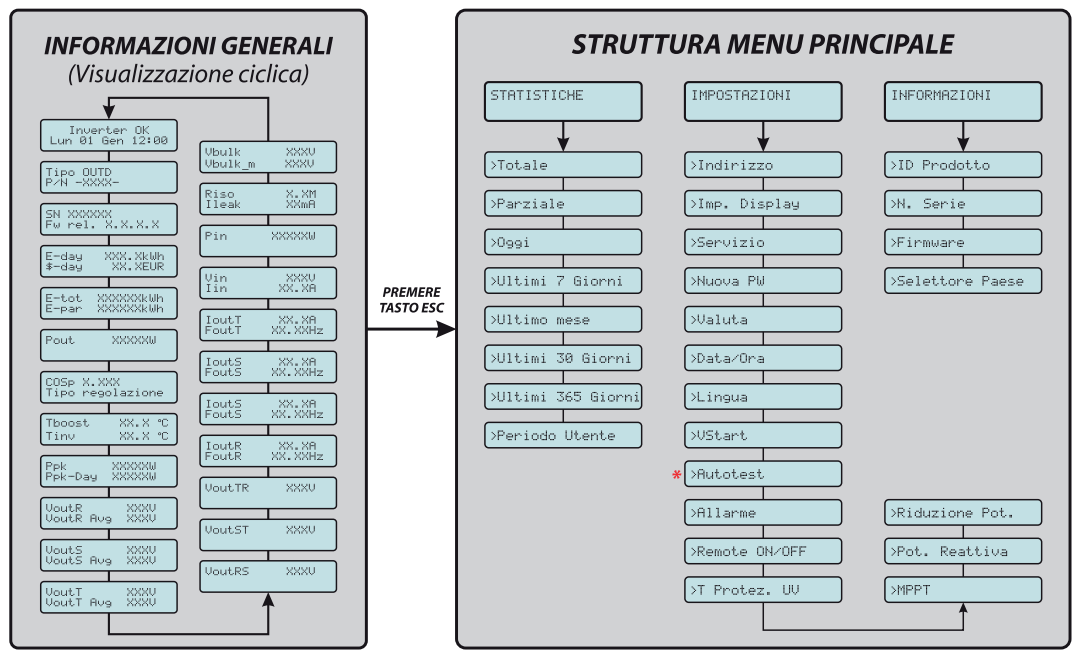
INFORMAZIONI GENERALI
(Visualizzazione ciclica)

Inverter OK
Lun 01 Gen 12:00

Tipo OUTD
P/N -XXXX-

SN XXXXXX
Fw rel. X.X.X.X

E-day XXX.XkWh
$-day XX.XEUR

E-tot XXXXXXkWh
E-par XXXXXXkWh

Pout XXXXXW

COSp X.XXX
Tipo regolazione

Tboost XX.X °C
Tinv XX.X °C

Ppk XXXXXW
Ppk-Day XXXXXW

VoutR XXXV
VoutR Avg XXXV

VoutS XXXV
VoutS Avg XXXV

VoutT XXXV
VoutT Avg XXXV

Vbulk XXXV
Vbulk_m XXXV

Riso X.XM
Ileak XXmA

Pin XXXXXW

Vin XXXV
Iin XX.XA

IoutT XX.XA
FoutT XX.XXHz

IoutS XX.XA
FoutS XX.XXHz

IoutS XX.XA
FoutS XX.XXHz

IoutR XX.XA
FoutR XX.XXHz

VoutTR XXXV

VoutST XXXV

VoutRS XXXV

PREMERE
TASTO ESC

STRUTTURA MENU PRINCIPALE

STATISTICHE
>Totale
>Parziale
>Oggi
>Ultimi 7 Giorni
>Ultimo mese
>Ultimi 30 Giorni
>Ultimi 365 Giorni
>Periodo Utente

IMPOSTAZIONI
>Indirizzo
>Imp. Display
>Servizio
>Nuova PW
>Valuta
>Data/Ora
>Lingua
>VStart
* >Autotest
>Allarme
>Remote ON/OFF
>T Protez. UV

INFORMAZIONI
>ID Prodotto
>N. Serie
>Firmware
>Selettore Paese

>Riduzione Pot.
>Pot. Reattiva
>MPPT